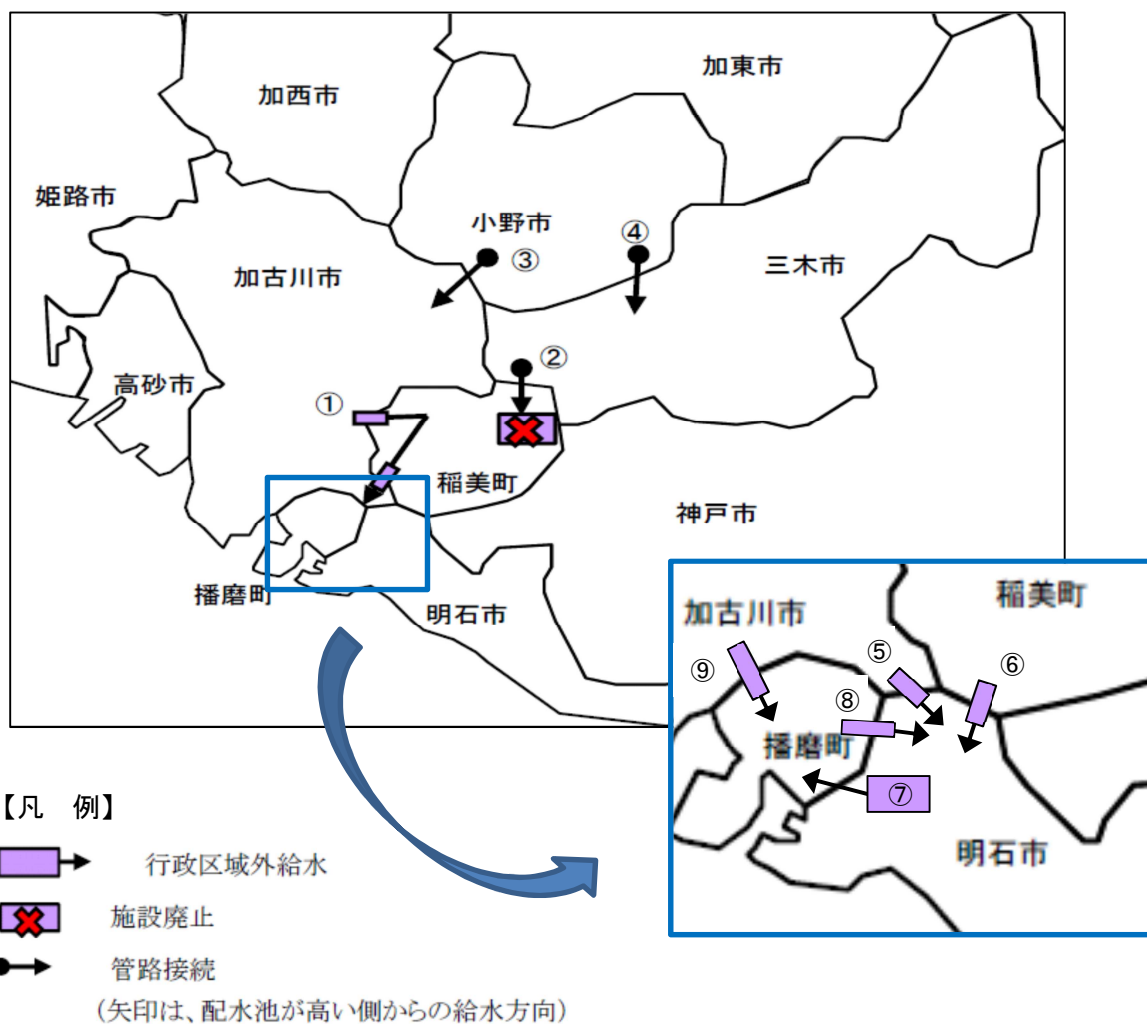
加西市

加東市

姫路市

小野市

④

③

三木市

加古川市

②

高砂市

①

稲美町

神戸市

播磨町

明石市

加古川市

稲美町

⑤

⑥

⑨

⑧

播磨町

⑦

明石市

【凡　例】

行政区域外給水

施設廃止

管路接続

（矢印は、配水池が高い側からの給水方向）